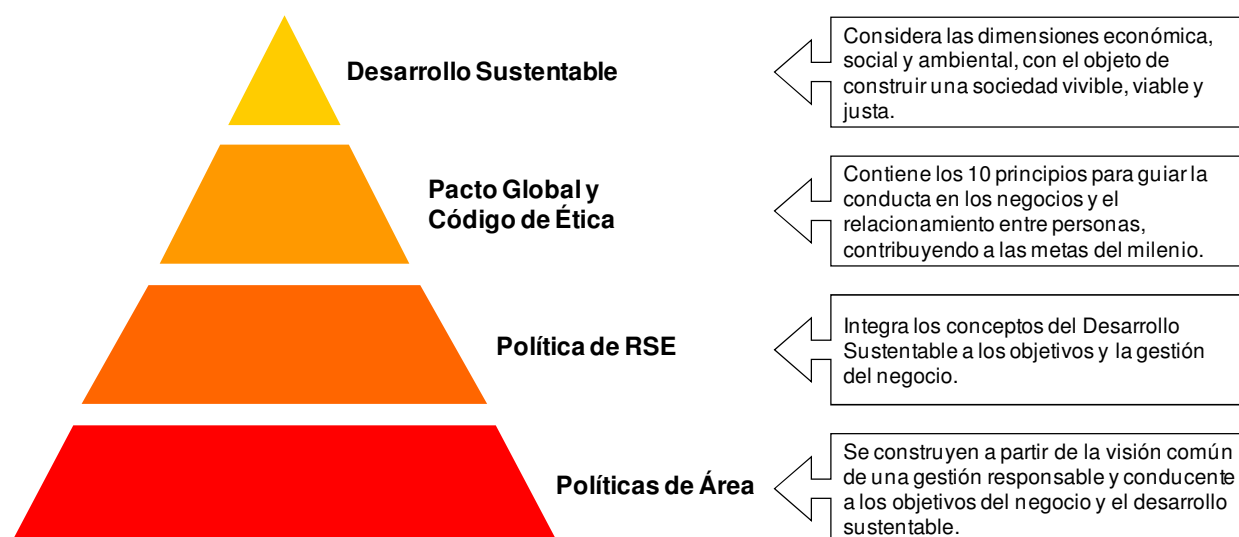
Desarrollo Sustentable

Considera las dimensiones económica, social y ambiental, con el objeto de construir una sociedad vivible, viable y justa.

Pacto Global y Código de Ética

Contiene los 10 principios para guiar la conducta en los negocios y el relacionamiento entre personas, contribuyendo a las metas del milenio.

Política de RSE

Integra los conceptos del Desarrollo Sustentable a los objetivos y la gestión del negocio.

Políticas de Área

Se construyen a partir de la visión común de una gestión responsable y conducente a los objetivos del negocio y el desarrollo sustentable.